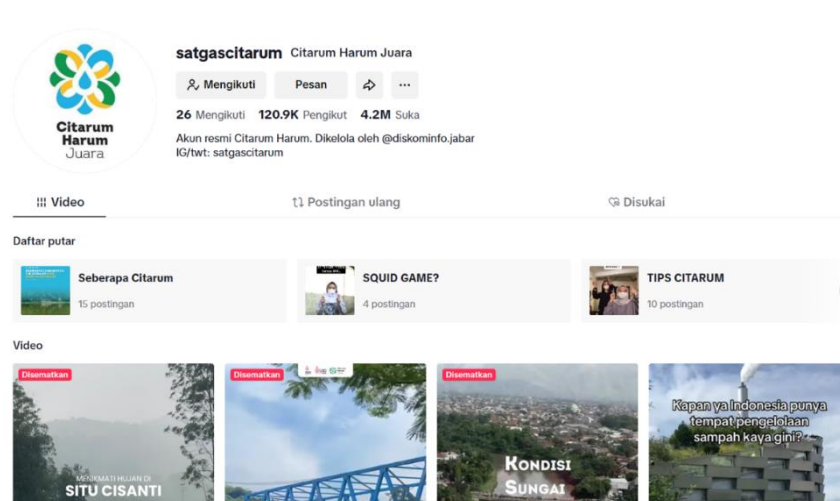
Citarum Harum Juara

satgascitarum Citarum Harum Juara

Mengikuti Pesan

26 Mengikuti 120.9K Pengikut 4.2M Suka

Akun resmi Citarum Harum. Dikelola oleh @diskominfo.jabar
IG/twt: satgascitarum

Video Postingan ulang Disukai

Daftar putar

Seberapa Citarum
15 postingan

SQUID GAME?
4 postingan

TIPS CITARUM
10 postingan

Video

Disematkan
MENIKMATI HUJAN DI
SITU CISANTI

Disematkan

Disematkan
KONDISI
SUNGAI

Kapan ya Indonesia punya tempat pengelolaan sampah kaya gini?